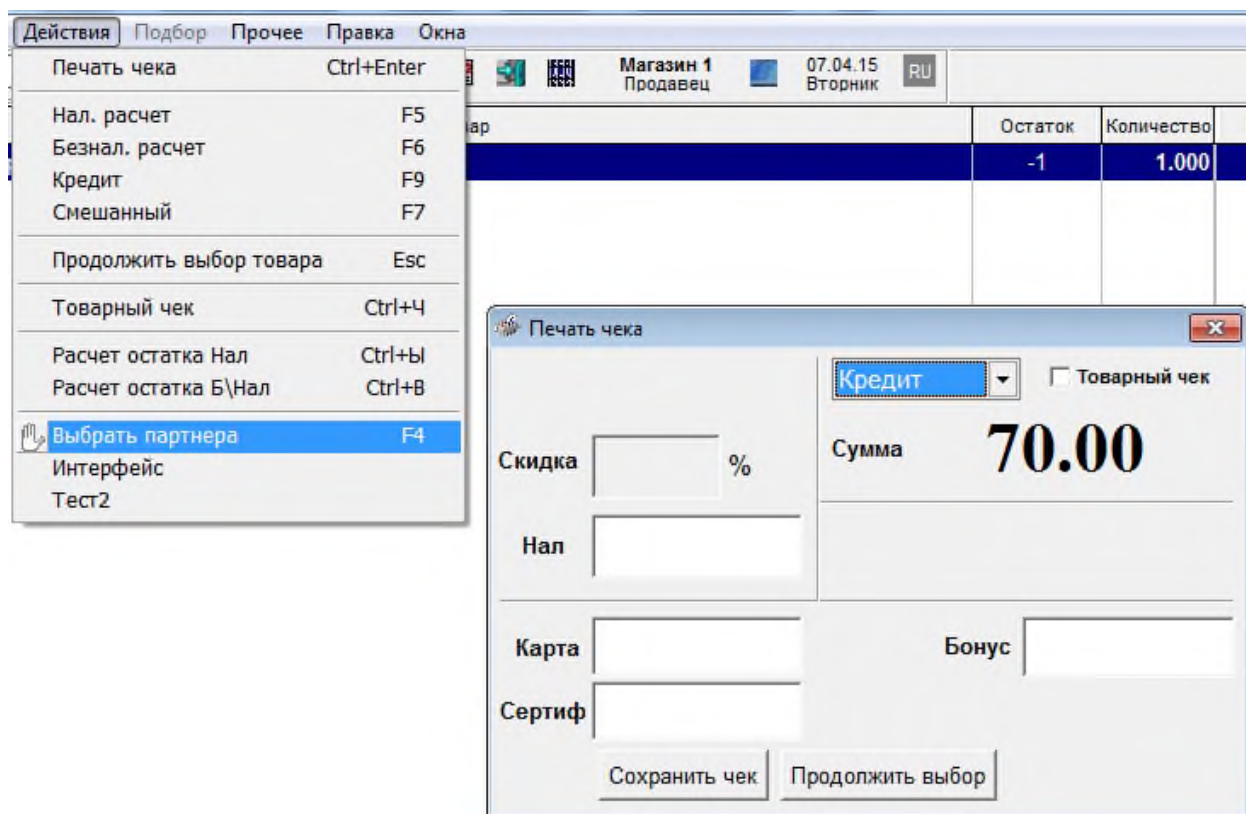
Действия Подбор Прочее Правка Окна

Печать чека Ctrl+Enter

Нал. расчет F5
Безнал. расчет F6
Кредит F9
Смешанный F7

Продолжить выбор товара Esc

Товарный чек Ctrl+Ч

Расчет остатка Нал Ctrl+Ы
Расчет остатка Б\Нал Ctrl+В

Выбрать партнера F4
Интерфейс
Тест2

Магазин 1
Продавец

07.04.15
Вторник

RU

ар

| Остаток | Количество |
|---|---|
| -1 | 1.000 |

Печать чека

Кредит

Товарный чек

Скидка %

Сумма 70.00

Нал

Карта

Бонус

Сертиф

Сохранить чек Продолжить выбор